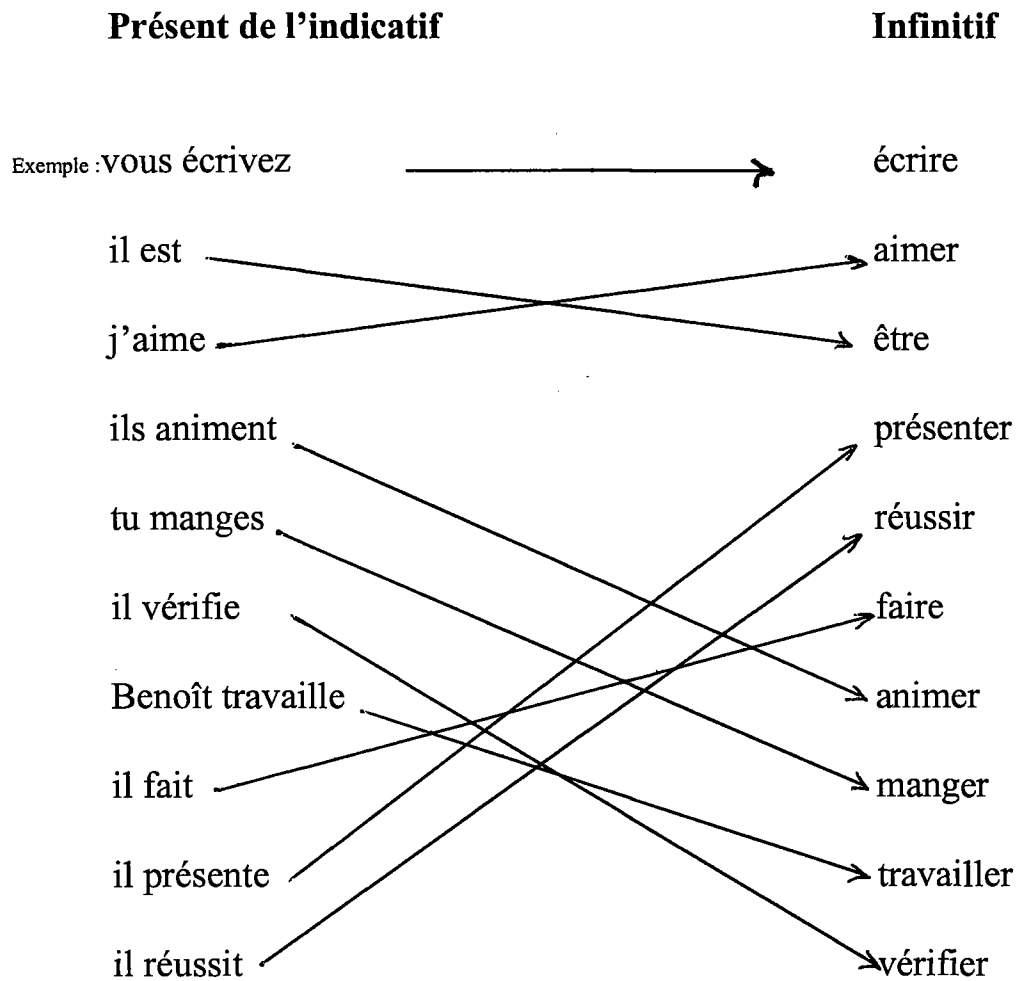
**Présent de l'indicatif** **Infinitif**

Exemple : vous écrivez → écrire

il est

j'aime

ils animent

tu manges

il vérifie

Benoît travaille

il fait

il présente

il réussit

aimer

être

présenter

réussir

faire

animer

manger

travailler

vérifier